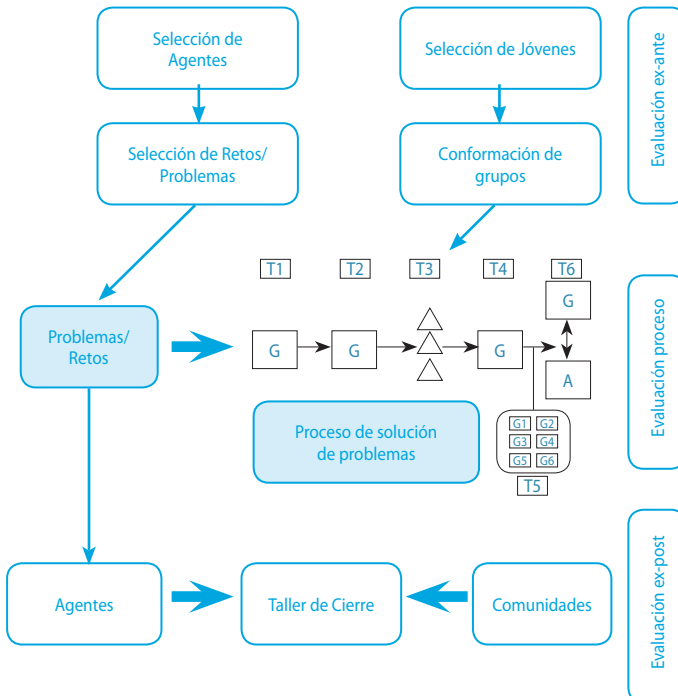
Selección de Agentes

Selección de Jóvenes

Evaluación ex-ante

Selección de Retos/ Problemas

Conformación de grupos

T1

T2

T3

T4

T6

G

Problemas/ Retos

G

G

G

A

Evaluación proceso

Proceso de solución de problemas

| G1 | G2 |
|---|---|
| G3 | G4 |
| G5 | G6 |

T5

Agentes

Taller de Cierre

Comunidades

Evaluación ex-post